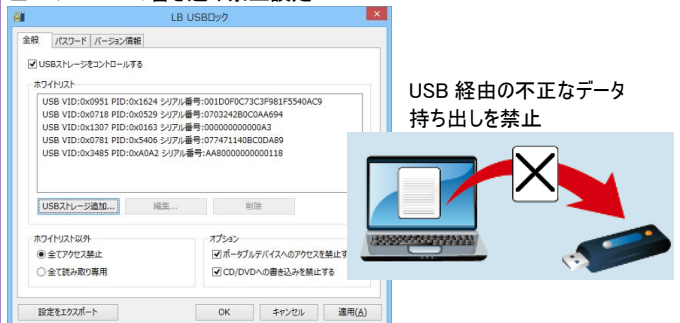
LB USBロック

全般 | パスワード | バージョン情報

USBストレージをコントロールする

ホワイトリスト

USB VID:0x0951 PID:0x1624 シリアル番号:001D0F0C73C3F981F5540AC9
USB VID:0x0718 PID:0x0529 シリアル番号:0703242B0C0AA694
USB VID:0x1307 PID:0x0163 シリアル番号:000000000000A3
USB VID:0x0781 PID:0x5406 シリアル番号:07471140BC0DA89
USB VID:0x3485 PID:0xA0A2 シリアル番号:AA80000000000118

USBストレージ追加... | 編集... | 削除

ホワイトリスト以外
全てアクセス禁止
全て読み取り専用

オプション
ポータブルデバイスへのアクセスを禁止する
CD/DVDへの書き込みを禁止する

設定をエクスポート | OK | キャンセル | 適用(A)

USB 経由の不正なデータ持ち出しを禁止